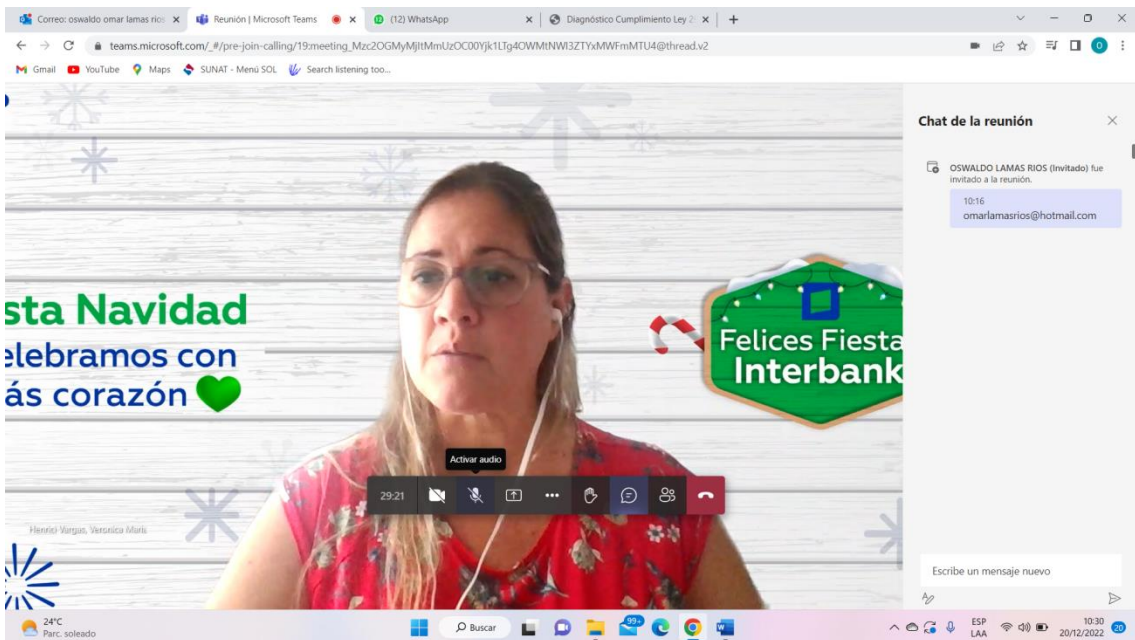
Correo: oswaldo omar lamas rios × Reunión | Microsoft Teams × (12) WhatsApp × Diagnóstico Cumplimiento Ley 2 × +

teams.microsoft.com/_#/pre-join-calling/19:meeting_Mzc2OGMyMjItMmUzOC00Yjk1LTg4OWMtNWI3ZTYxMWFmMTU4@thread.v2

Gmail YouTube Maps SUNAT - Menú SOL Search listening too...

sta Navidad
elebramos con
ás corazón

Felices Fiesta
Interbank

Henrici Vargas, Veronica Maria

Activar audio

29:21

Chat de la reunión

OSWALDO LAMAS RIOS (Invitado) fue invitado a la reunión.

10:16
omarlamasrios@hotmail.com

Escribe un mensaje nuevo

24°C
Parc. soleado

Buscar

99+

ESP
LAA

10:30
20/12/2022

20